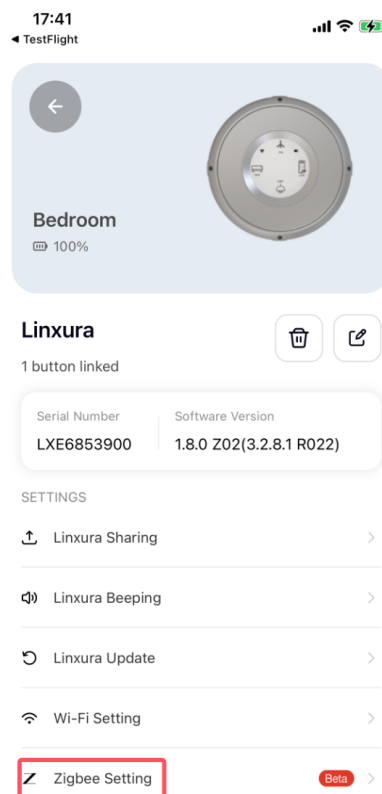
17:41
◀ TestFlight

Bedroom
100%

Linxura
1 button linked

Serial Number
LXE6853900

Software Version
1.8.0 Z02(3.2.8.1 R022)

SETTINGS

Linxura Sharing

Linxura Beeping

Linxura Update

Wi-Fi Setting

Zigbee Setting
Beta